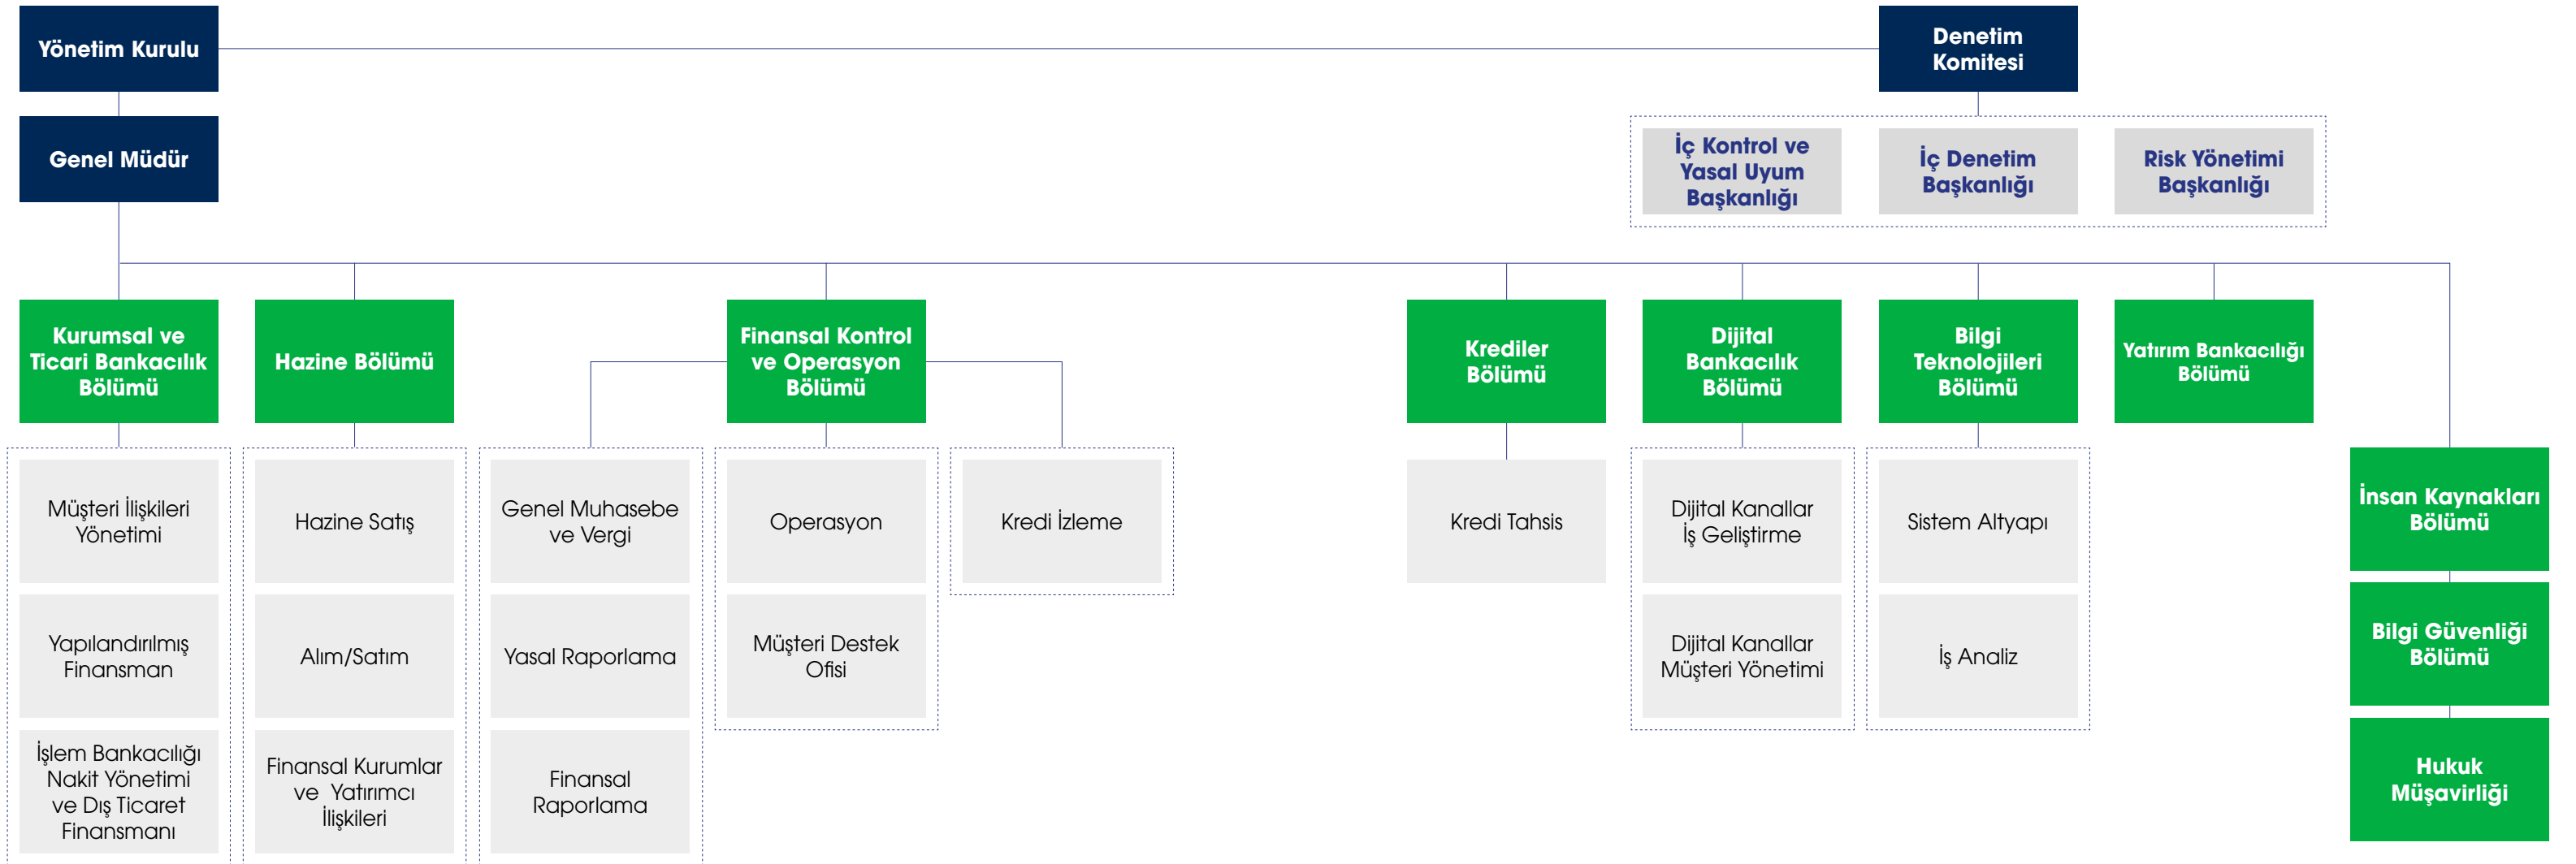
Yönetim Kurulu

Denetim Komitesi

Genel Müdür

İç Kontrol ve Yasal Uyum Başkanlığı

İç Denetim Başkanlığı

Risk Yönetimi Başkanlığı

Kurumsal ve Ticari Bankacılık Bölümü

Müşteri İlişkileri Yönetimi

Yapılandırılmış Finansman

İşlem Bankacılığı Nakit Yönetimi ve Dış Ticaret Finansmanı

Hazine Bölümü

Hazine Satış

Alım/Satım

Finansal Kurumlar ve Yatırımcı İlişkileri

Finansal Kontrol ve Operasyon Bölümü

Genel Muhasebe ve Vergi

Yasal Raporlama

Finansal Raporlama

Operasyon

Müşteri Destek Ofisi

Kredi İzleme

Krediler Bölümü

Kredi Tahsis

Dijital Bankacılık Bölümü

Dijital Kanallar İş Geliştirme

Dijital Kanallar Müşteri Yönetimi

Bilgi Teknolojileri Bölümü

Sistem Altyapı

İş Analiz

Yatırım Bankacılığı Bölümü

İnsan Kaynakları Bölümü

Bilgi Güvenliği Bölümü

Hukuk Müşavirliği